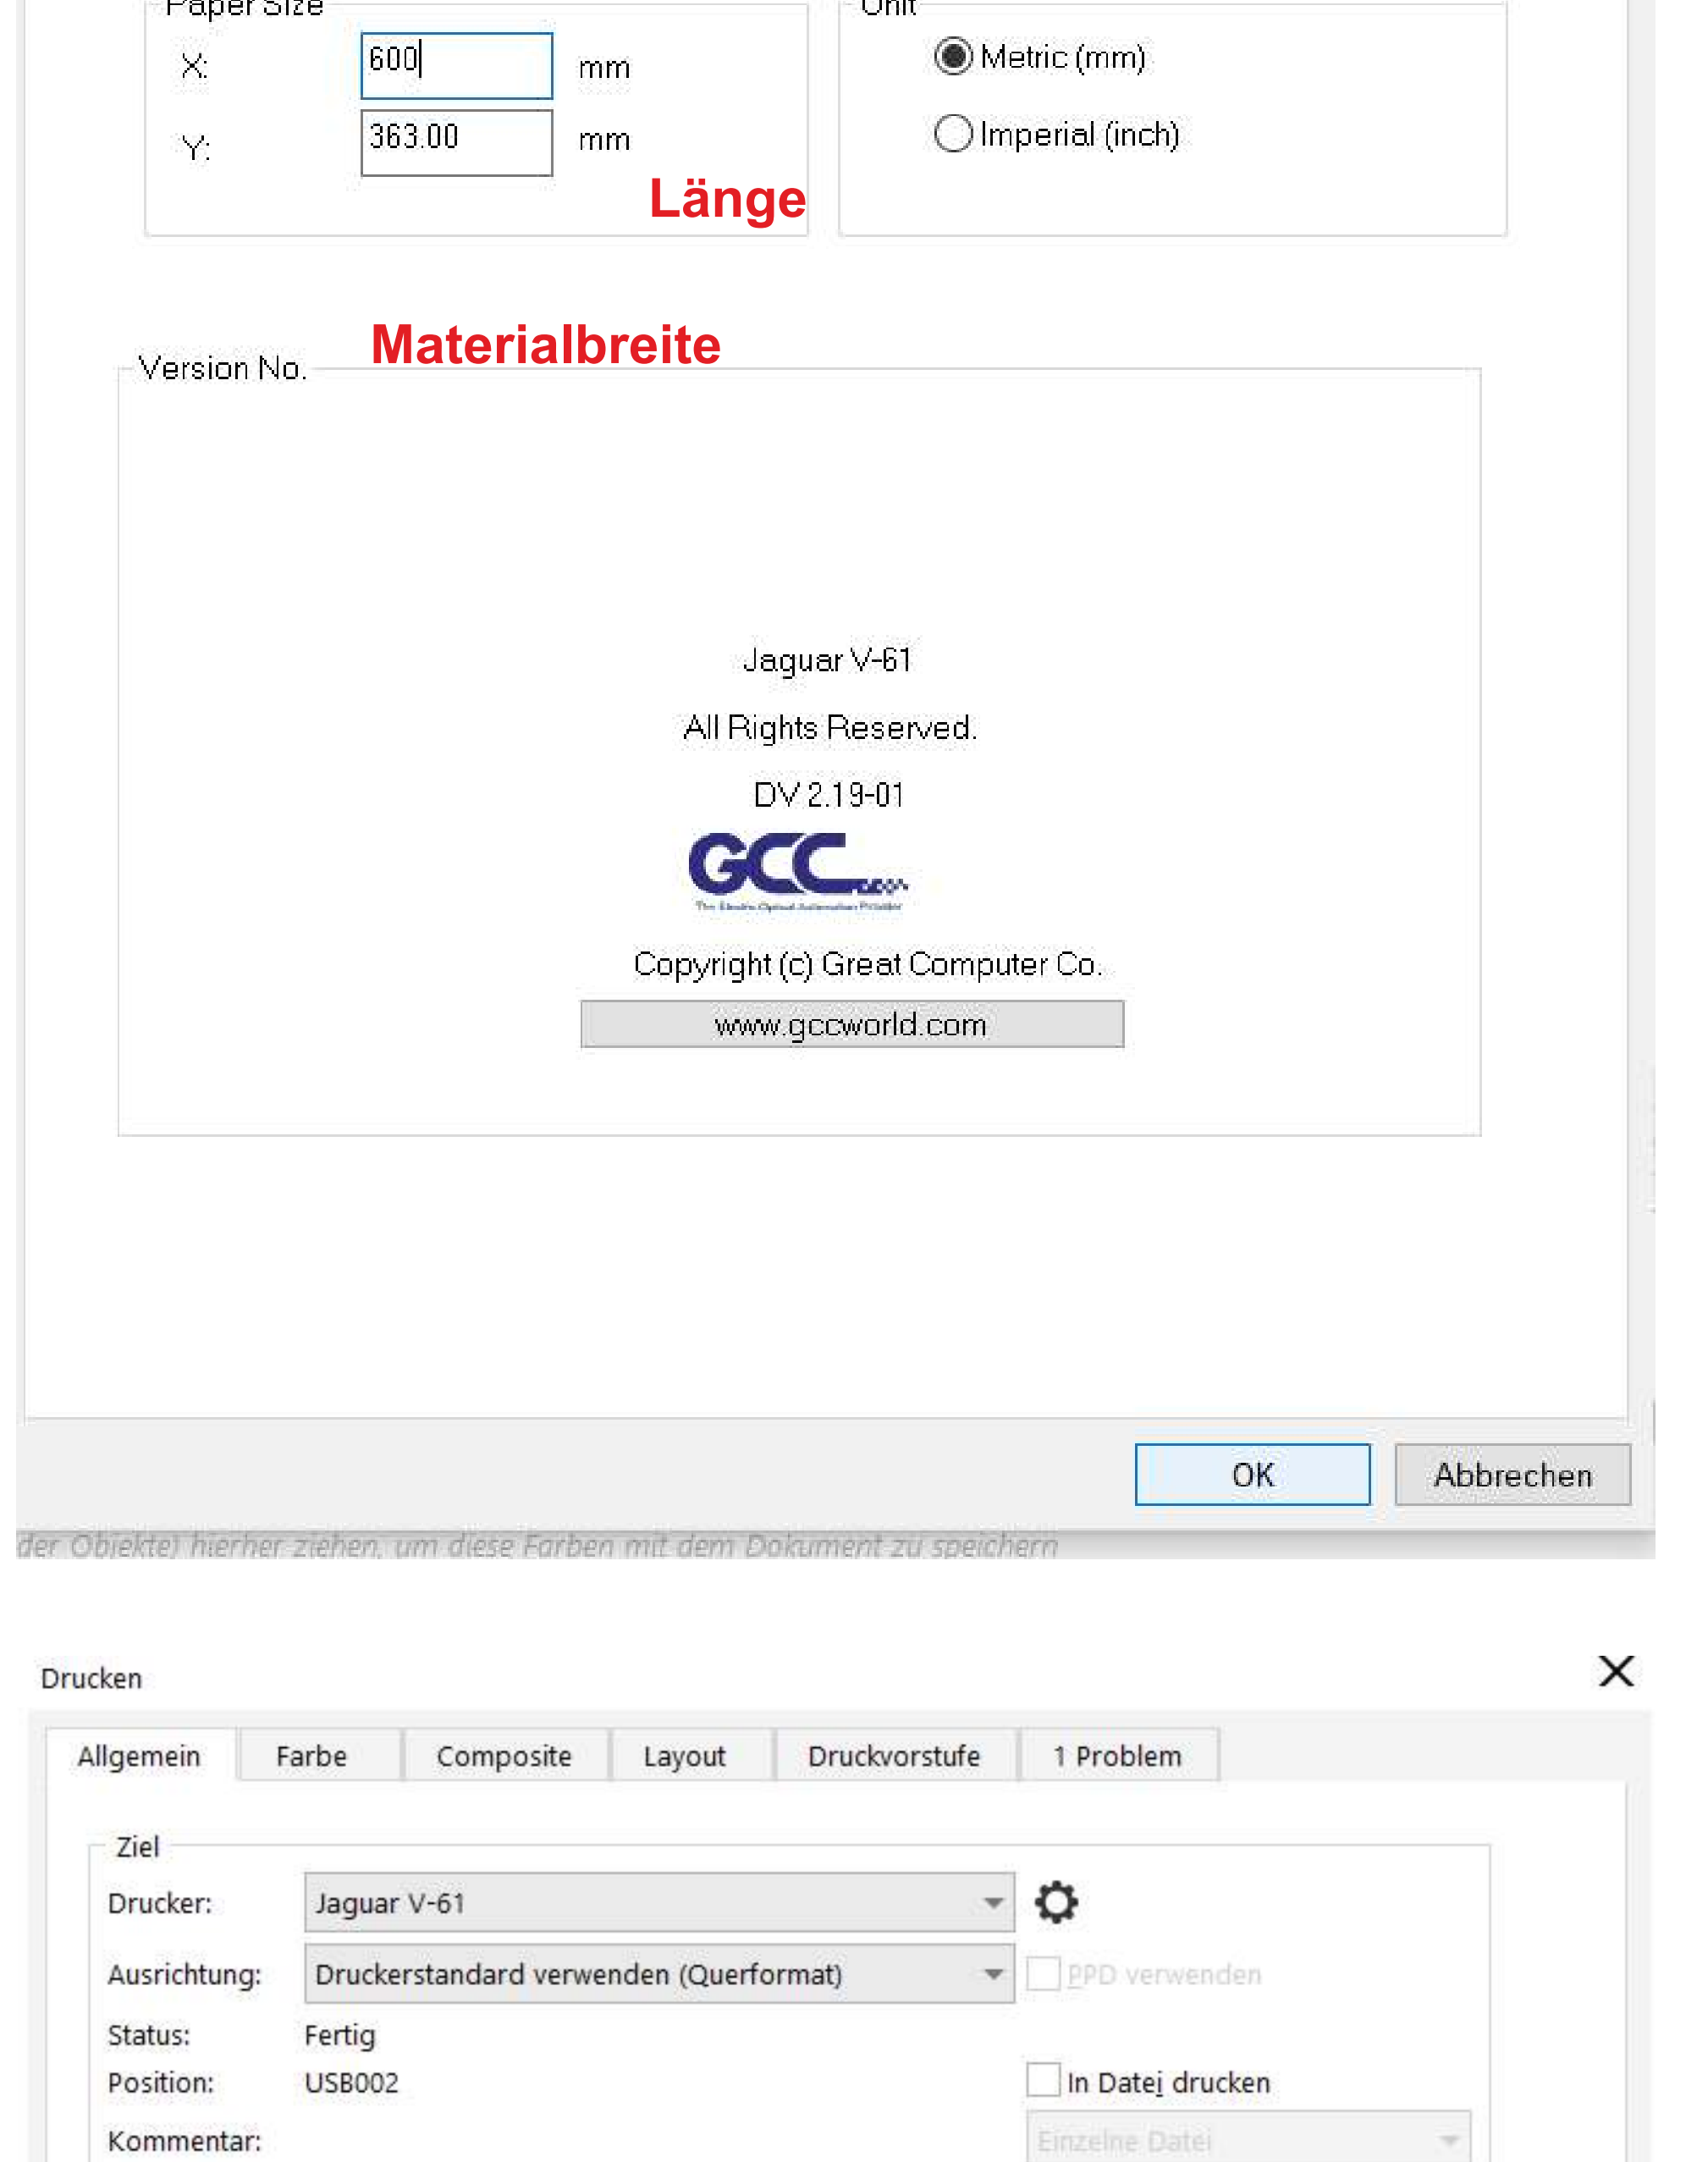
Paper Size

X: 600 mm

Y: 363.00 mm

Länge

Unit

Metric (mm)

Imperial (inch)

Materialbreite

Version No.

Jaguar V-61

All Rights Reserved.

DV 2.19-01

GCC

The Electro-Optical Automation Provider

Copyright (c) Great Computer Co.

www.gccworld.com

OK

Abbrechen

der Objekte) hierher ziehen, um diese Farben mit dem Dokument zu speichern

Drucken

Allgemein | Farbe | Composite | Layout | Druckvorstufe | 1 Problem

Ziel

Drucker: Jaguar V-61

Ausrichtung: Druckerstandard verwenden (Querformat)

PPD verwenden

Status: Fertig

Position: USB002

In Datei drucken

Kommentar:

Einzelne Datei